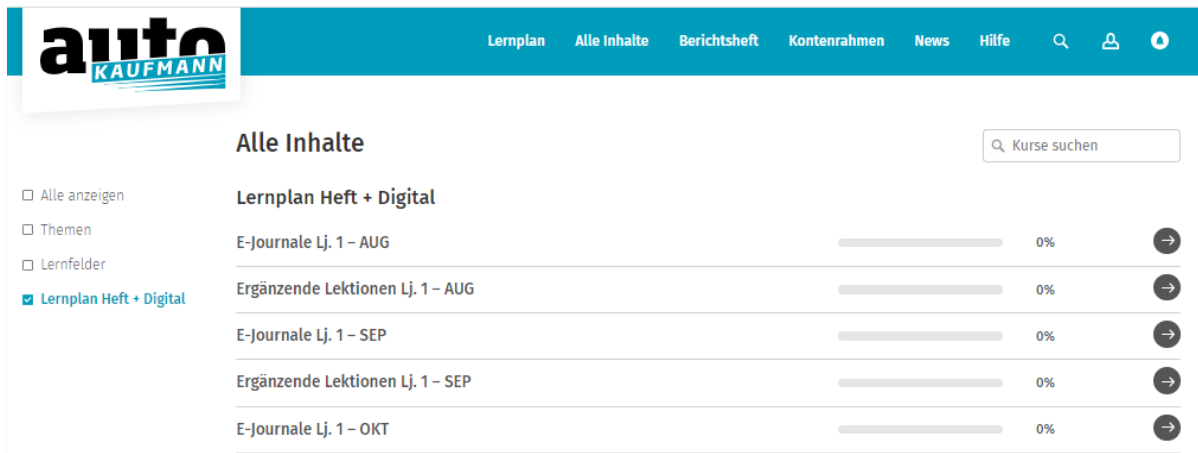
auto KAUFMANN

Lernplan Alle Inhalte Berichtsheft Kontenrahmen News Hilfe

Alle Inhalte

Kurse suchen

Alle anzeigen
Themen
Lernfelder
Lernplan Heft + Digital

Lernplan Heft + Digital

E-Journale Lj. 1 – AUG 0%
Ergänzende Lektionen Lj. 1 – AUG 0%
E-Journale Lj. 1 – SEP 0%
Ergänzende Lektionen Lj. 1 – SEP 0%
E-Journale Lj. 1 – OKT 0%